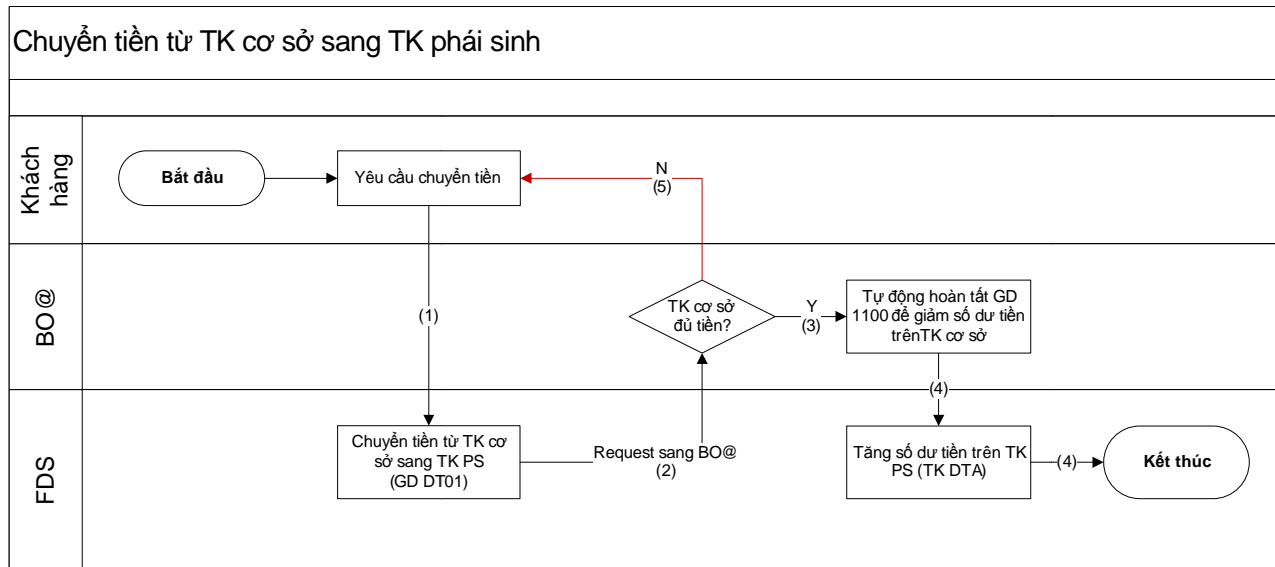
Chuyển tiền từ TK cơ sở sang TK phái sinh

Khách hàng

Bắt đầu

Yêu cầu chuyển tiền

N
(5)

BO@

(1)

TK cơ sở đủ tiền?

Y
(3)

Tự động hoàn tất GD 1100 để giảm số dư tiền trênTK cơ sở

(4)

FDS

Chuyển tiền từ TK cơ sở sang TK PS (GD DT01)

Request sang BO@
(2)

Tăng số dư tiền trên TK PS (TK DTA)

(4)

Kết thúc